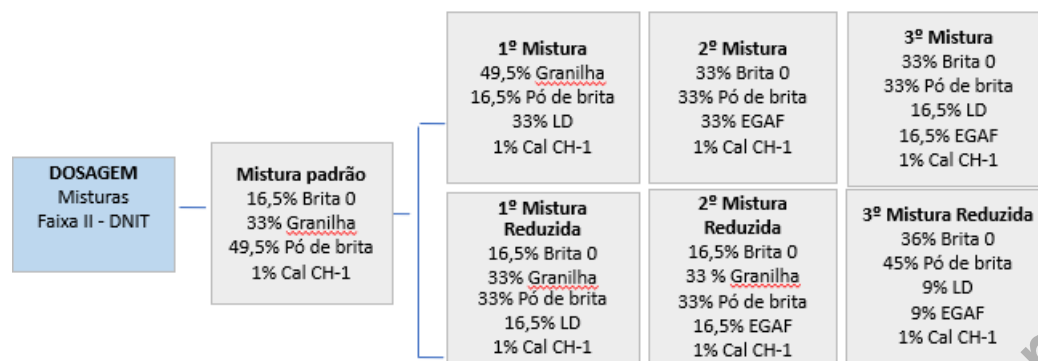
DOSAGEM
Misturas
Faixa II - DNIT

Mistura padrão
16,5% Brita 0
33% Granilha
49,5% Pó de brita
1% Cal CH-1

1º Mistura
49,5% Granilha
16,5% Pó de brita
33% LD
1% Cal CH-1

2º Mistura
33% Brita 0
33% Pó de brita
33% EGAF
1% Cal CH-1

3º Mistura
33% Brita 0
33% Pó de brita
16,5% LD
16,5% EGAF
1% Cal CH-1

1º Mistura Reduzida
16,5% Brita 0
33% Granilha
33% Pó de brita
16,5% LD
1% Cal CH-1

2º Mistura Reduzida
16,5% Brita 0
33 % Granilha
33% Pó de brita
16,5% EGAF
1% Cal CH-1

3º Mistura Reduzida
36% Brita 0
45% Pó de brita
9% LD
9% EGAF
1% Cal CH-1